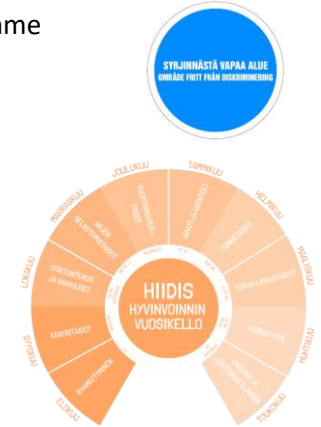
ame

SYRJINNÄSTÄ VAPAA ALUE
OMRÅDE FRITT FRÅN DISKRIMINERING

HIIDIS
HYVINVOINNIN
VUOSIKELLO

JOULUKUU
TAMMIKUU
HELMIKUU
MAALISKUU
HUHTIKUU
TOUKOKUU
ELOKUU
SYYSKUU
LOKAKUU
MARRASKUU

TUNNETAIDOT
KAVERITAIDOT
ITSETUNTEMUS JA VAHVUUDET
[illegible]
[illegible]
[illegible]
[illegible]
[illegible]
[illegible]
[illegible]